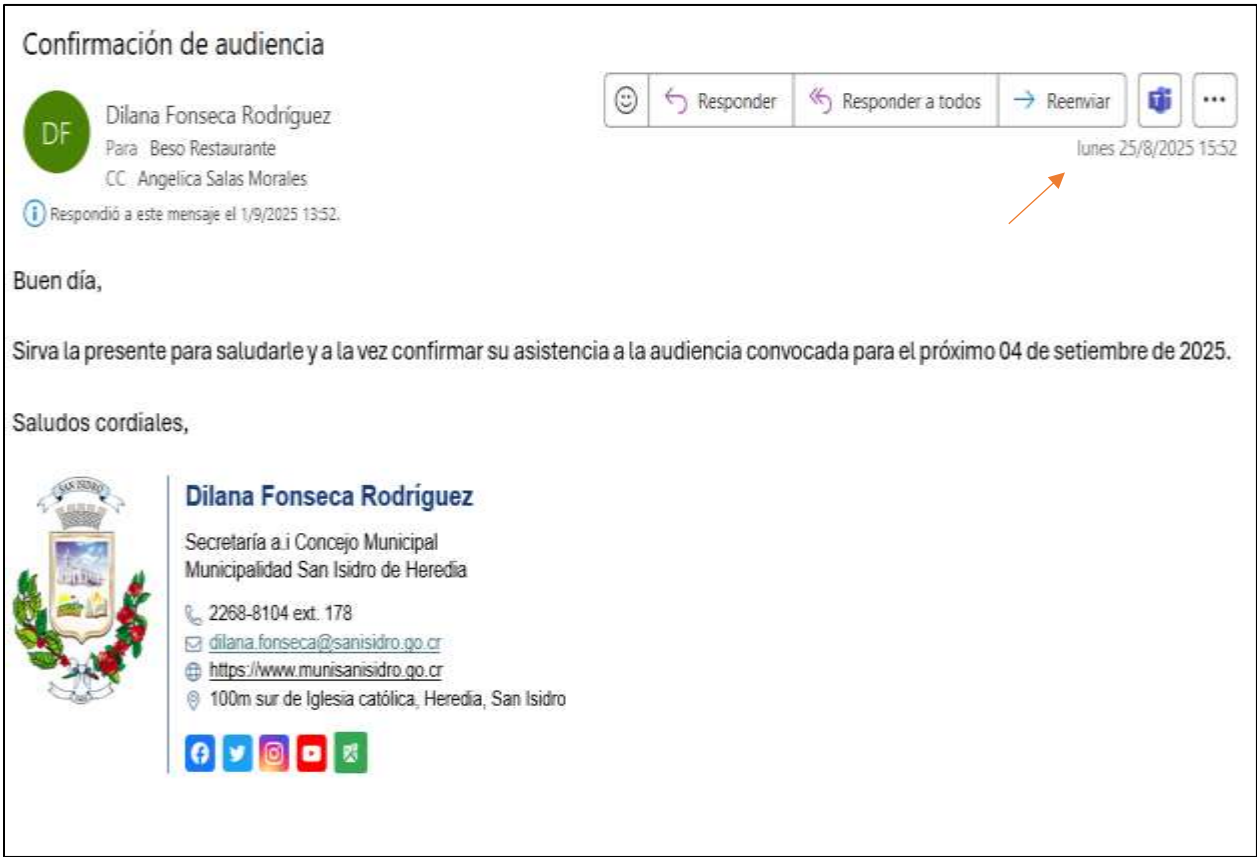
Confirmación de audiencia

DF

Dilana Fonseca Rodríguez
Para Beso Restaurante
CC Angelica Salas Morales

Responder Responder a todos Reenviar ...

lunes 25/8/2025 15:52

Respondió a este mensaje el 1/9/2025 13:52.

Buen día,

Sirva la presente para saludarle y a la vez confirmar su asistencia a la audiencia convocada para el próximo 04 de setiembre de 2025.

Saludos cordiales,

SAN ISIDRO

Dilana Fonseca Rodríguez

Secretaría a.i Concejo Municipal
Municipalidad San Isidro de Heredia

2268-8104 ext. 178
dilana.fonseca@sanisidro.go.cr
https://www.munisanisidro.go.cr
100m sur de Iglesia católica, Heredia, San Isidro